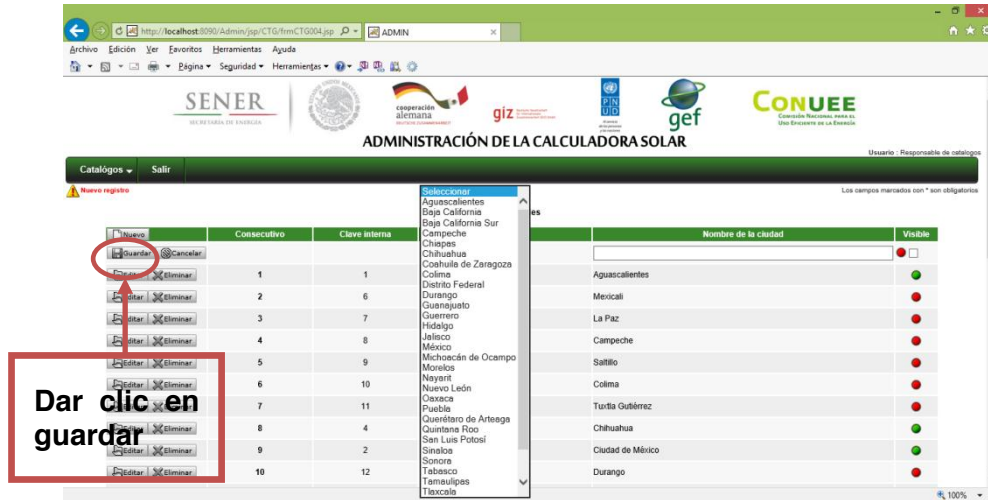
http://localhost:8090/Admin/jsp/CTG/frmCTG004.jsp
ADMIN

Archivo Edición Ver Favoritos Herramientas Ayuda

Página ▾ Seguridad ▾ Herramientas ▾

SENER
SECRETARÍA DE ENERGÍA

cooperación alemana

giz

PNUD

gef

CONUEE
Comisión Nacional para el Uso Eficiente de la Energía

ADMINISTRACIÓN DE LA CALCULADORA SOLAR

Usuario : Responsable de catalogos

Catálogos ▾ Salir

Nuevo registro

Los campos marcados con * son obligatorios

| Nuevo | Consecutivo | Clave interna | | Nombre de la ciudad | Visible |
|---|---|---|---|---|---|
| Guardar Cancelar | | | | | |
| Editar Eliminar | 1 | 1 | | Aguascalientes | |
| Editar Eliminar | 2 | 6 | | Mexicali | |
| Editar Eliminar | 3 | 7 | | La Paz | |
| Editar Eliminar | 4 | 8 | | Campeche | |
| Editar Eliminar | 5 | 9 | | Saltillo | |
| Editar Eliminar | 6 | 10 | | Colima | |
| Editar Eliminar | 7 | 11 | | Tuxtla Gutiérrez | |
| Editar Eliminar | 8 | 4 | | Chihuahua | |
| Editar Eliminar | 9 | 2 | | Ciudad de México | |
| Editar Eliminar | 10 | 12 | | Durango | |

Seleccionar
Aguascalientes
Baja California
Baja California Sur
Campeche
Chiapas
Chihuahua
Coahuila de Zaragoza
Colima
Distrito Federal
Durango
Guanajuato
Guerrero
Hidalgo
Jalisco
México
Michoacán de Ocampo
Morelos
Nayarit
Nuevo León
Oaxaca
Puebla
Querétaro de Arteaga
Quintana Roo
San Luis Potosí
Sinaloa
Sonora
Tabasco
Tamaulipas
Tlaxcala

Dar clic en guardar

100%